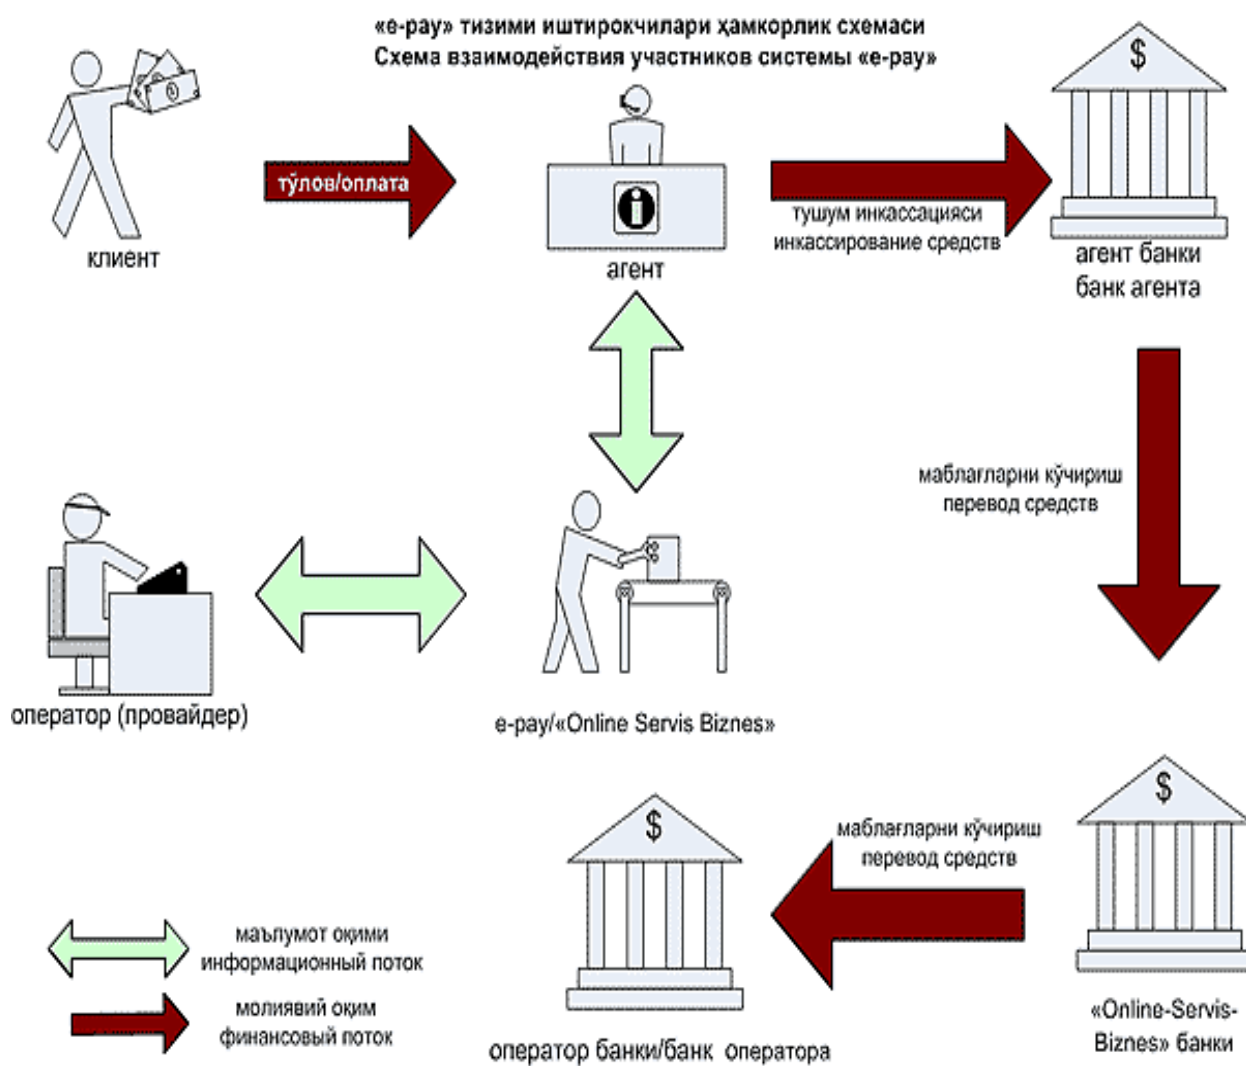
«е-pay» тизими иштирокчилари ҳамкорлик схемаси
Схема взаимодействия участников системы «е-pay»

клиент

тўлов/оплата

агент

тушум инкассацияси
инкассирование средств

$

агент банки
банк агента

маблағларни кўчириш
перевод средств

оператор (провайдер)

e-pay/«Online Servis Biznes»

$

маблағларни кўчириш
перевод средств

$

оператор банки/банк оператора

«Online-Servis-Biznes» банки

маълумот оқими
информационный поток

молиявий оқим
финансовый поток